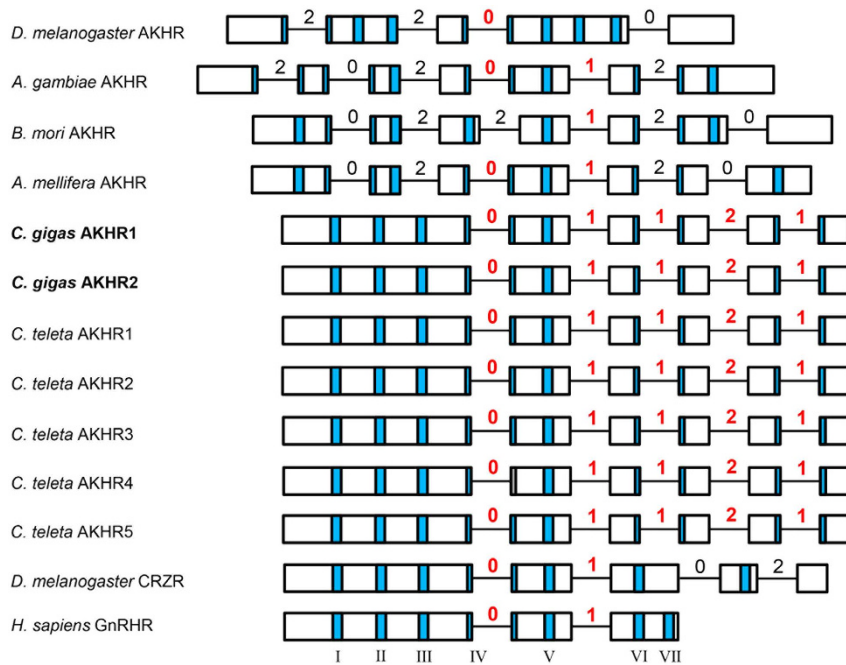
D. melanogaster AKHR 2 2 0 0

A. gambiae AKHR 2 0 2 0 1 2

B. mori AKHR 0 2 2 1 2 0

A. mellifera AKHR 0 2 0 1 2 0

C. gigas AKHR1 0 1 1 2 1

C. gigas AKHR2 0 1 1 2 1

C. teleta AKHR1 0 1 1 2 1

C. teleta AKHR2 0 1 1 2 1

C. teleta AKHR3 0 1 1 2 1

C. teleta AKHR4 0 1 1 2 1

C. teleta AKHR5 0 1 1 2 1

D. melanogaster CRZR 0 1 0 2

H. sapiens GnRHR 0 1

I II III IV V VI VII